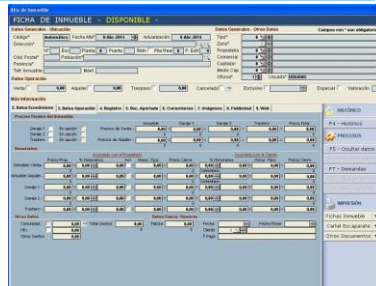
Alta de Inmueble

FICHA DE INMUEBLE - DISPONIBLE -

Datos Generales - Ubicación

Código* Automático Fecha Alta* 6 Abr 2011 Actualización 6 Abr 2011

Dirección* Esc Planta Puerta Bloq Fila Pres

Cod. Postal* Población

Provincia*

Telf. Inmueble Movil

Datos Generales - Otros Datos

Campos con * son obligatorios

Tipo*

Zona*

Propietario

Comercial

Captador

Medio Cap.

Oficina* Usuario* Usuario

Datos Operación

Venta* 0,00 Alquiler* 0,00 Traspaso* 0,00 Cancelado Exclusiva Especial Valoración

Más Información

1. Datos Económicos 2. Datos Operación 4. Registro 5. Doc. Aportada 6. Comentarios 7. Imágenes 8. Publicidad 9. Web

Precios Fuera del Inmueble

Inmueble Garaje 1 Garaje 2 Trastero Precio Total

Garaje 1 En opción Precios de Venta 0,00 0,00 0,00 0,00 0,00

Garaje 2 En opción

Trastero En opción Precios de Alquiler 0,00 0,00 0,00 0,00 0,00

Honorarios

Precio Prop. % Honorarios Honor. Fijos Precio Cliente % Honorarios Honor. Fijos Precio Cliente

Inmueble Venta 0,00 0,00 0,00 0,00 0,00 0,00 0,00

Inmueble Alquiler 0,00 0,00 0,00 0,00 0,00 0,00 0,00

Garaje 1 0,00 0,00 0,00 0,00 0,00 0,00 0,00

Garaje 2 0,00 0,00 0,00 0,00 0,00 0,00 0,00

Trastero 0,00 0,00 0,00 0,00 0,00 0,00 0,00

Otros Datos Datos Reserva - Reservas

Comunidad 0,00 Otra Gastos 0,00 Fianza 0,00 Fecha Fecha Firma

IBI 0,00 Cliente

Otros Gastos 0,00 F.Pago

HISTÓRICO

F4 - Histórico

PROCESOS

F5 - Ocultar datos

F7 - Demandas

IMPRESIÓN

Fichas Inmueble

Cartel Escaparate

Otros Documentos